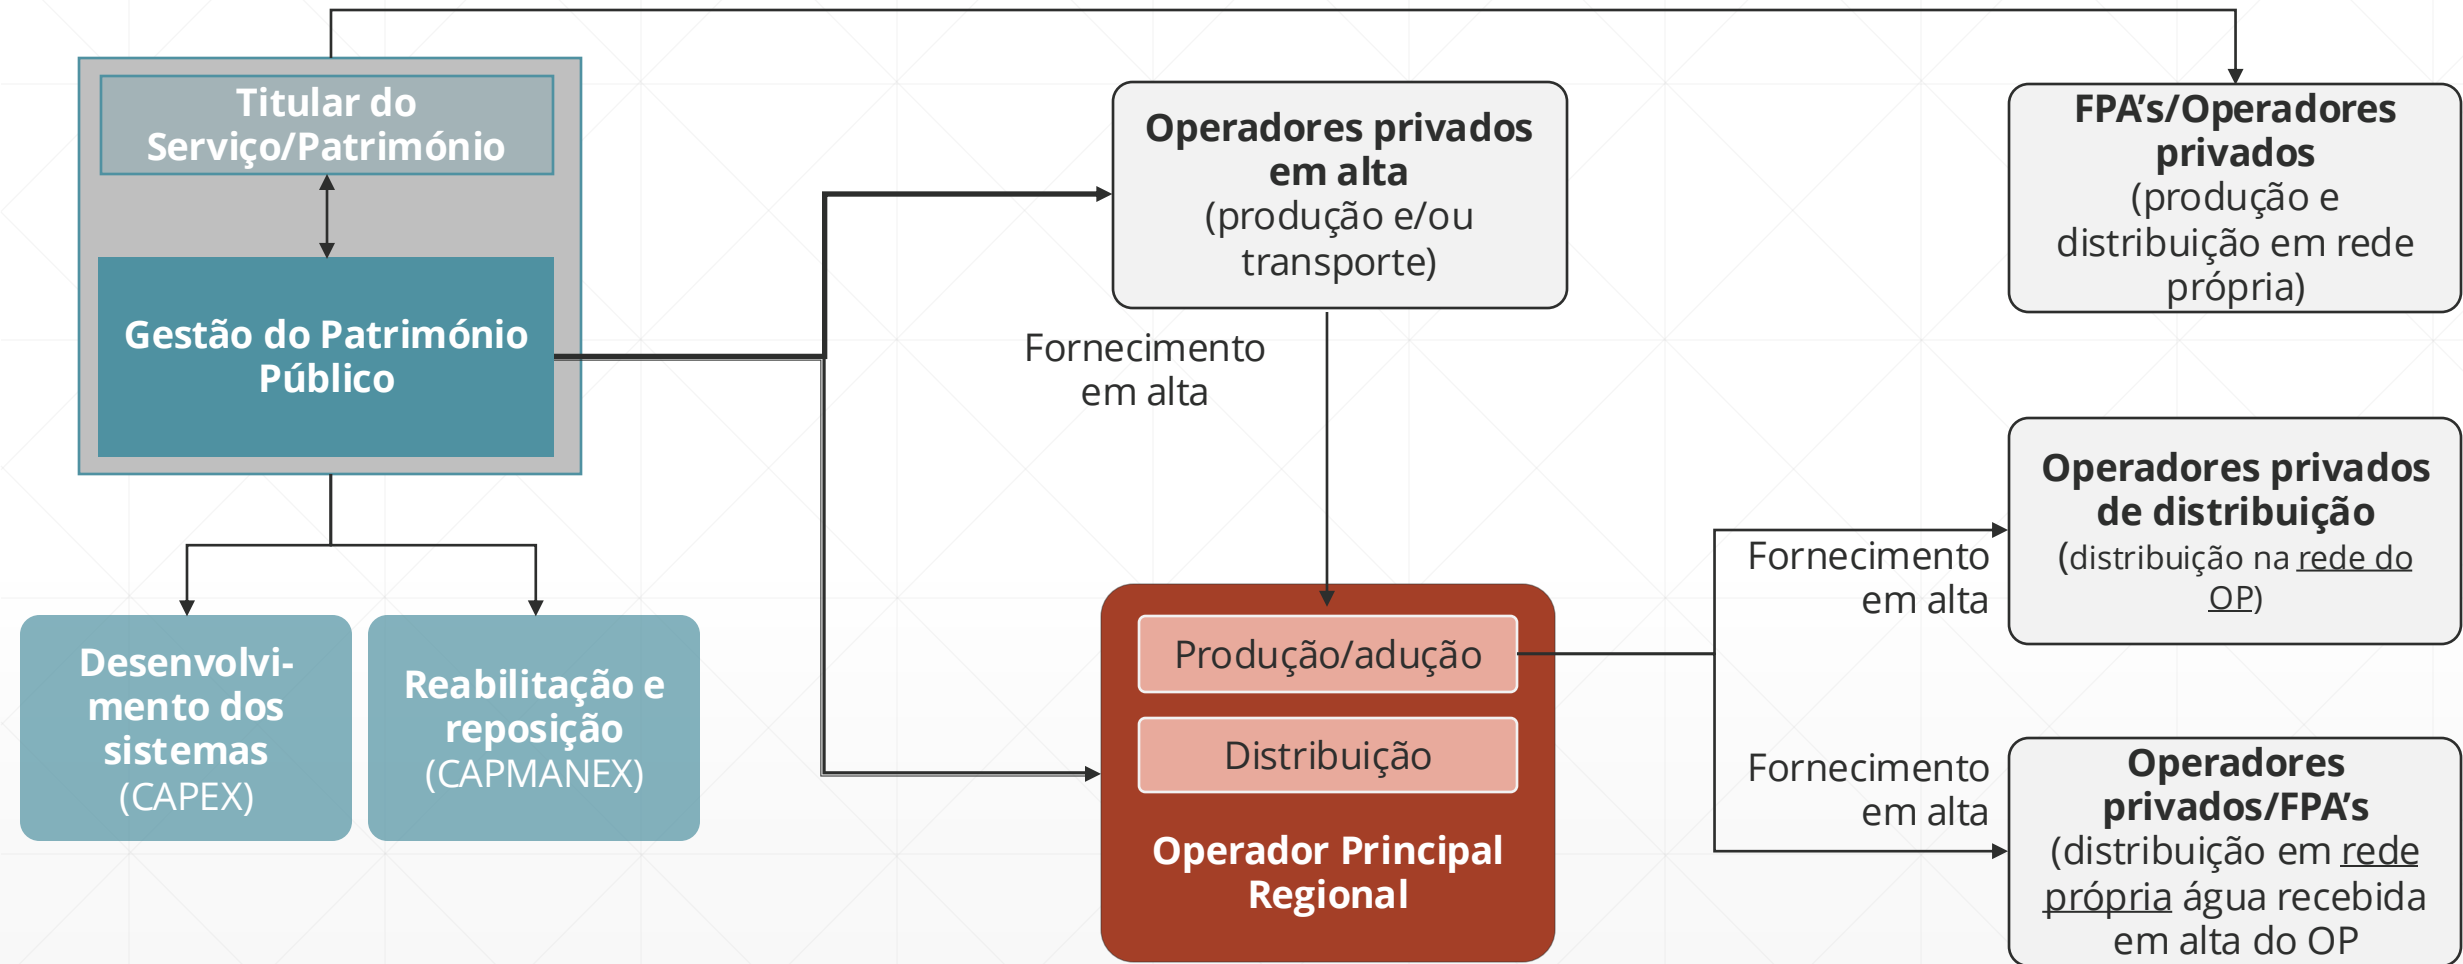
Titular do Serviço/Património

Gestão do Património Público

Desenvolvimento dos sistemas (CAPEX)

Reabilitação e reposição (CAPMANEX)

Operadores privados em alta (produção e/ou transporte)

Fornecimento em alta

FPA's/Operadores privados (produção e distribuição em rede própria)

Produção/adução

Distribuição

Operador Principal Regional

Fornecimento em alta

Operadores privados de distribuição (distribuição na rede do OP)

Fornecimento em alta

Operadores privados/FPA's (distribuição em rede própria água recebida em alta do OP